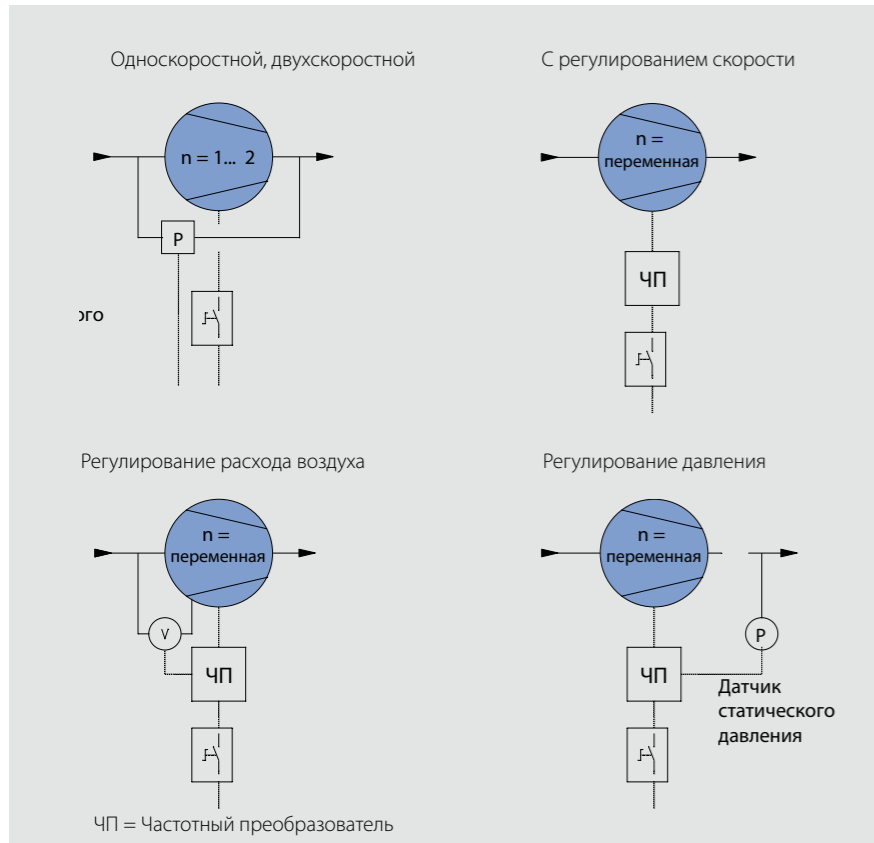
Односкоростной, двухскоростной

n = 1... 2

P

эго

С регулированием скорости

n = переменная

ЧП

Регулирование расхода воздуха

n = переменная

V

ЧП

Регулирование давления

n = переменная

P

ЧП

Датчик статического давления

ЧП = Частотный преобразователь